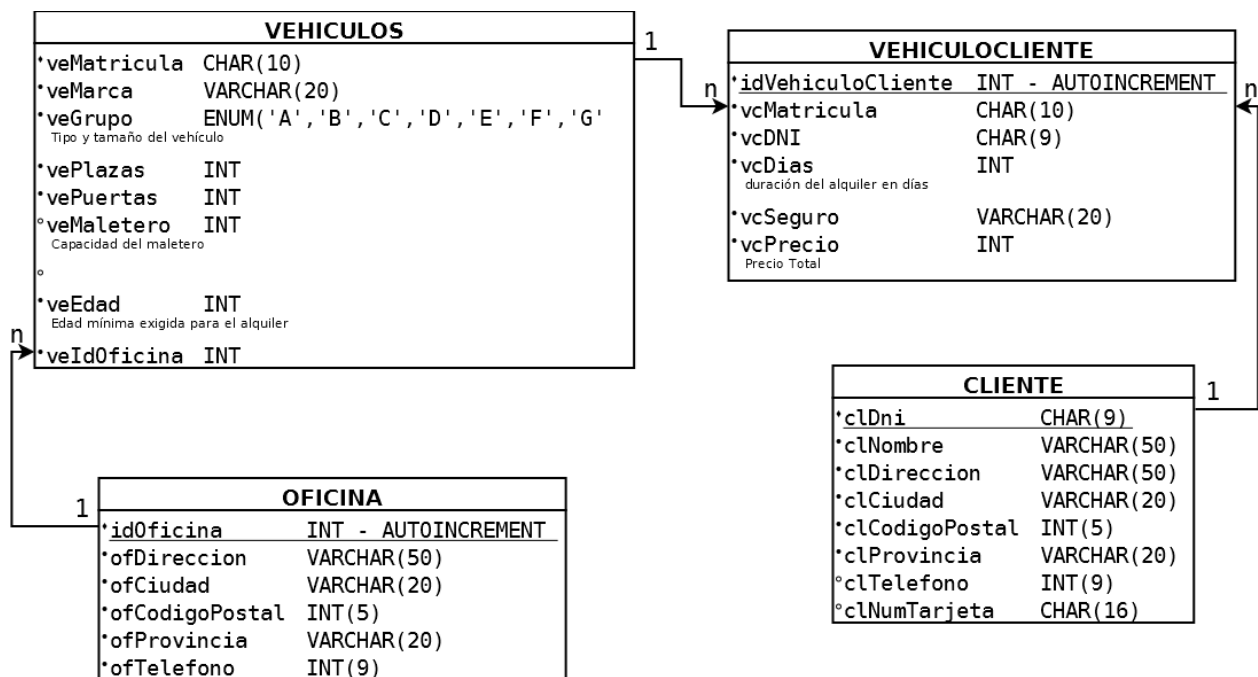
VEHICULOS

•veMatricula CHAR(10)
•veMarca VARCHAR(20)
•veGrupo ENUM('A','B','C','D','E','F','G'
Tipo y tamaño del vehículo
•vePlazas INT
•vePuertas INT
°veMaletero INT
Capacidad del maletero
°
•veEdad INT
Edad mínima exigida para el alquiler
•veIdOficina INT

1
n

VEHICULOCLIENTE

•idVehiculoCliente INT - AUTOINCREMENT
•vcMatricula CHAR(10)
•vcDNI CHAR(9)
•vcDias INT
duración del alquiler en días
•vcSeguro VARCHAR(20)
•vcPrecio INT
Precio Total

n

n

1

OFICINA

•idOficina INT - AUTOINCREMENT
•ofDireccion VARCHAR(50)
•ofCiudad VARCHAR(20)
•ofCodigoPostal INT(5)
•ofProvincia VARCHAR(20)
•ofTelefono INT(9)

CLIENTE

•clDni CHAR(9)
•clNombre VARCHAR(50)
•clDireccion VARCHAR(50)
•clCiudad VARCHAR(20)
•clCodigoPostal INT(5)
•clProvincia VARCHAR(20)
°clTelefono INT(9)
°clNumTarjeta CHAR(16)

1